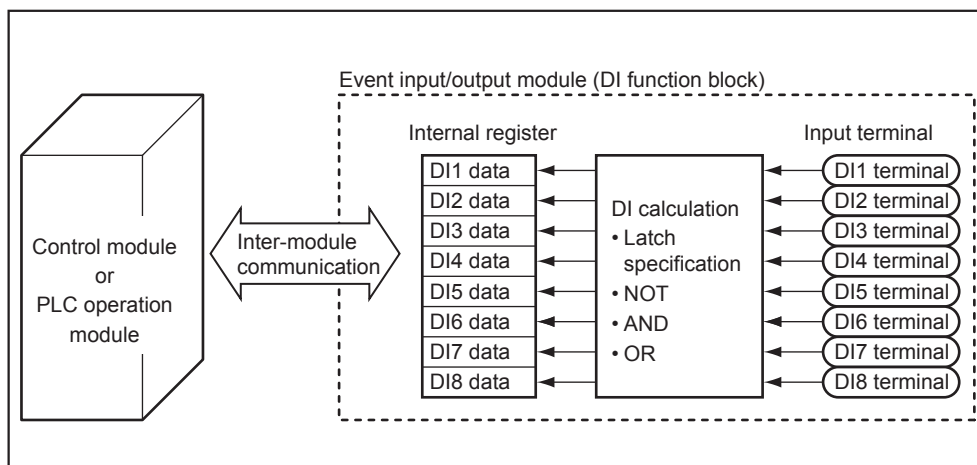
Control module
or
PLC operation
module

Inter-module
communication

Event input/output module (DI function block)

Internal register

DI1 data
DI2 data
DI3 data
DI4 data
DI5 data
DI6 data
DI7 data
DI8 data

DI calculation
• Latch specification
• NOT
• AND
• OR

Input terminal

DI1 terminal
DI2 terminal
DI3 terminal
DI4 terminal
DI5 terminal
DI6 terminal
DI7 terminal
DI8 terminal